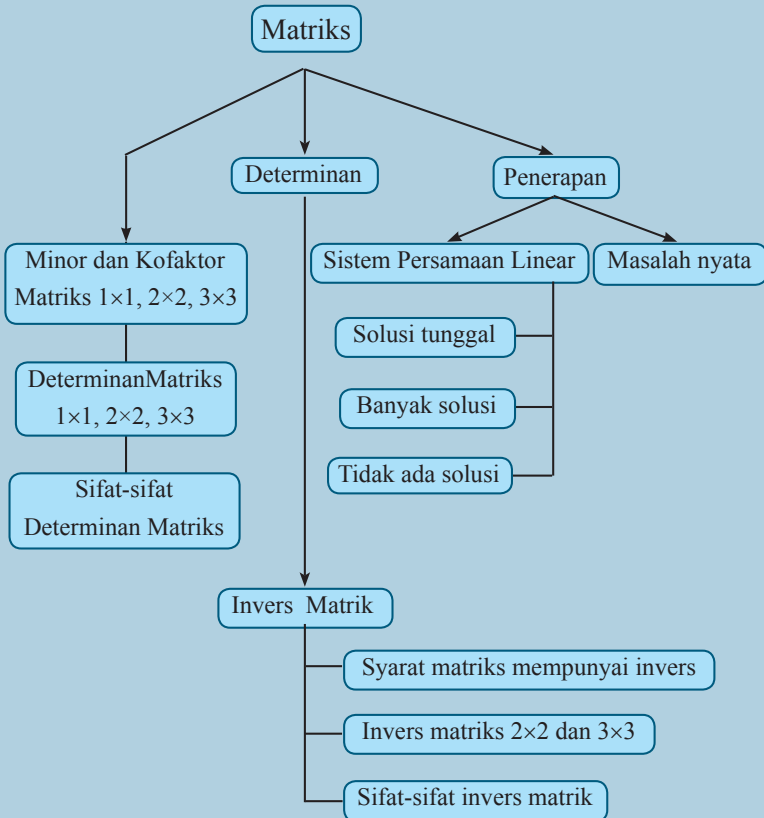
Matriks

Determinan

Penerapan

Minor dan Kofaktor Matriks $1\times1$, $2\times2$, $3\times3$

DeterminanMatriks $1\times1$, $2\times2$, $3\times3$

Sifat-sifat Determinan Matriks

Sistem Persamaan Linear

Masalah nyata

Solusi tunggal

Banyak solusi

Tidak ada solusi

Invers Matrik

Syarat matriks mempunyai invers

Invers matriks $2\times2$ dan $3\times3$

Sifat-sifat invers matrik